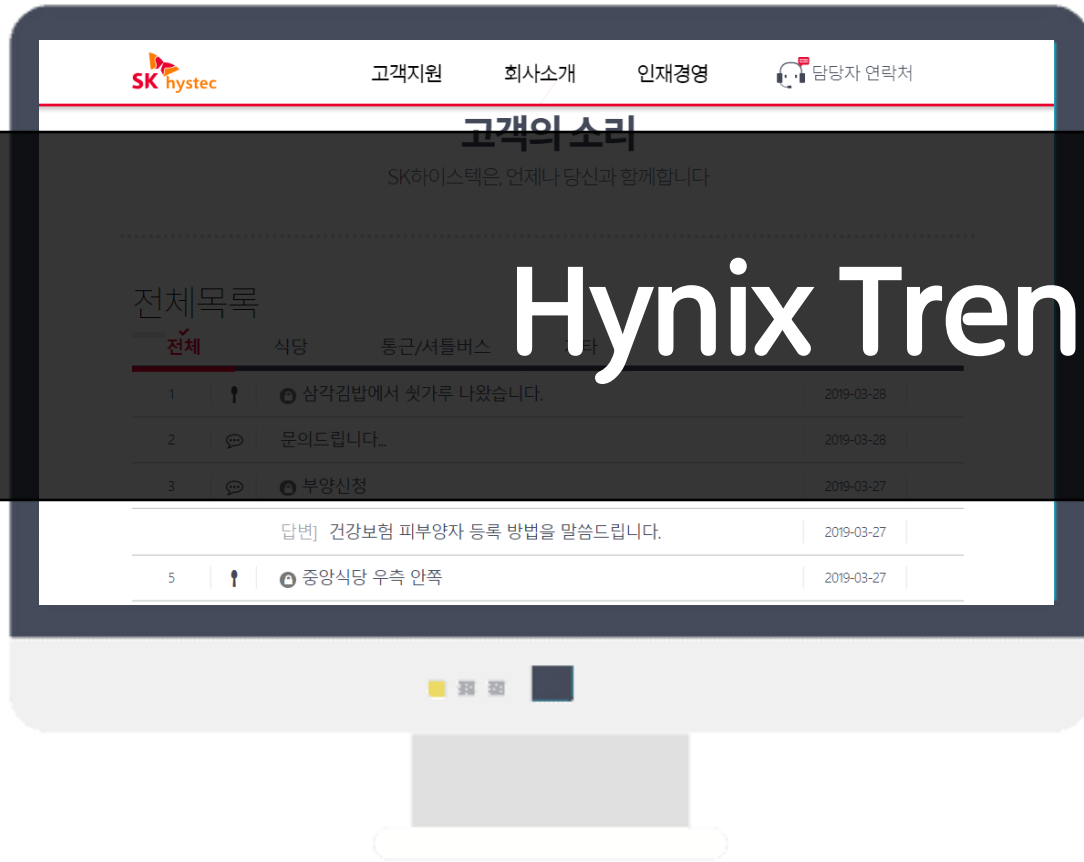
SK hystec

고객지원 회사소개 인재경영 담당자 연락처

고객의 소리

SK하이스텍은, 언제나 당신과 함께합니다

전체목록

Hynix Tren

전체 식당 통근/셔틀버스 기타

| | | | |
|---|---|---|---|
| 1 | | 삼각김밥에서 쇳가루 나왔습니다. | 2019-03-28 |
| 2 | | 문의드립니다.. | 2019-03-28 |
| 3 | | 부양신청 | 2019-03-27 |
| | | 답변] 건강보험 피부양자 등록 방법을 말씀드립니다. | 2019-03-27 |
| 5 | | 중앙식당 우측 안쪽 | 2019-03-27 |